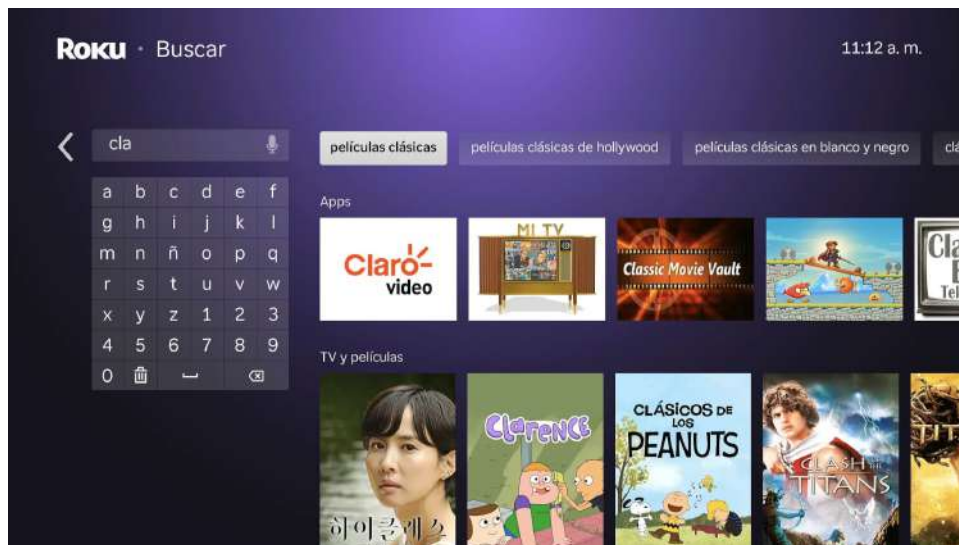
Roku · Buscar

11:12 a. m.

cla

a b c d e f
g h i j k l
m n ñ o p q
r s t u v w
x y z 1 2 3
4 5 6 7 8 9
0

películas clásicas
películas clásicas de hollywood
películas clásicas en blanco y negro
cl

Apps

Claro video

MI TV

Classic Movie Vault

Cla
Tel

TV y películas

하이클래스

Clarence

CLÁSICOS DE LOS PEANUTS

CLASH OF THE TITANS

TIT